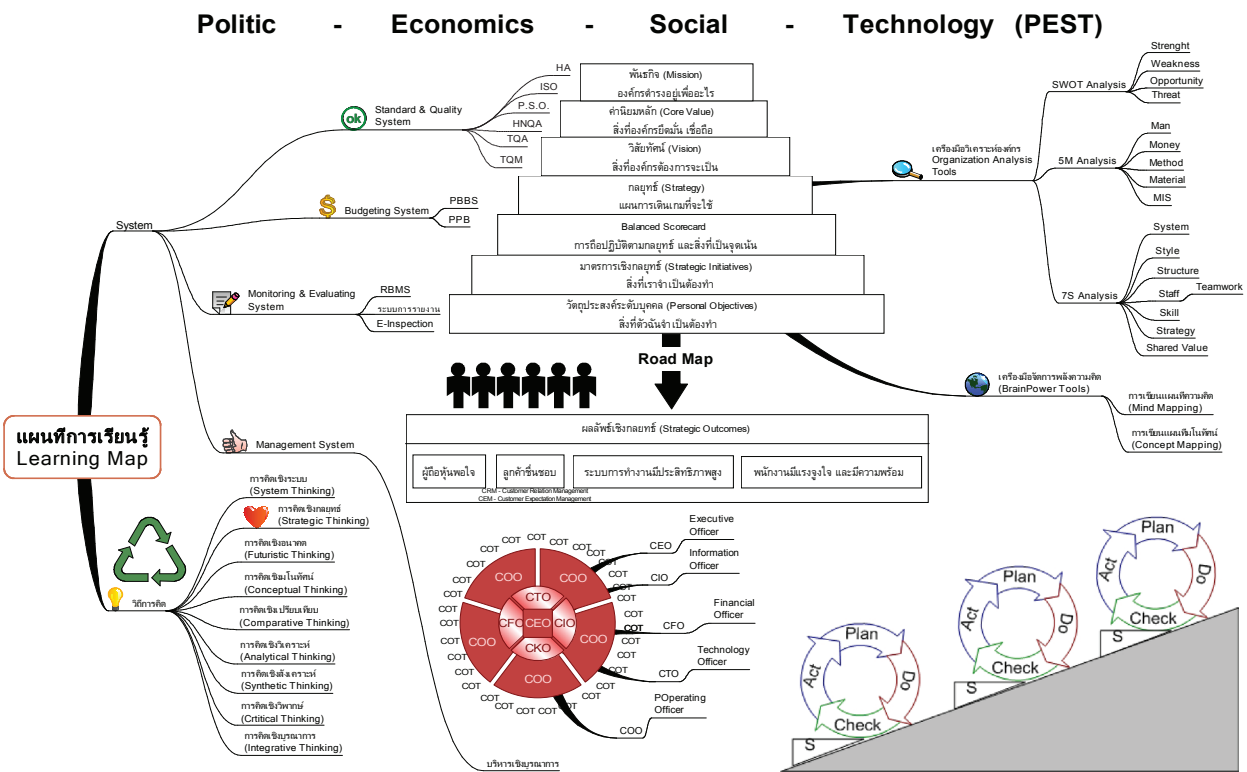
Politic - Economics - Social - Technology (PEST)

แผนที่การเรียนรู้
Learning Map

System

Standard & Quality System
HA
ISO
P.S.O.
HNQA
TQA
TQM

Budgeting System
PBBS
PPB

Monitoring & Evaluating System
RBMS
ระบบการรายงาน
E-Inspection

Management System

พันธกิจ (Mission)
องค์กรดำรงอยู่เพื่ออะไร

ค่านิยมหลัก (Core Value)
สิ่งที่องค์กรยึดมั่น เชื่อถือ

วิสัยทัศน์ (Vision)
สิ่งที่องค์กรต้องการจะเป็น

กลยุทธ์ (Strategy)
แผนการเดินเกมที่จะใช้

Balanced Scorecard
การถือปฏิบัติตามกลยุทธ์ และสิ่งที่เป็นจุดเน้น

มาตรการเชิงกลยุทธ์ (Strategic Initiatives)
สิ่งที่เราจำเป็นต้องทำ

วัตถุประสงค์ระดับบุคคล (Personal Objectives)
สิ่งที่ตัวฉันจำเป็นต้องทำ

Road Map

ผลลัพธ์เชิงกลยุทธ์ (Strategic Outcomes)
ผู้ถือหุ้นพอใจ
ลูกค้าชื่นชอบ
ระบบการทำงานมีประสิทธิภาพสูง
พนักงานมีแรงจูงใจ และมีความพร้อม
CRM - Customer Relation Management
CEM - Customer Expectation Management

เครื่องมือวิเคราะห์องค์กร
Organization Analysis Tools

SWOT Analysis
Strenght
Weakness
Opportunity
Threat

5M Analysis
Man
Money
Method
Material
MIS

7S Analysis
System
Style
Structure
Staff
Teamwork
Skill
Strategy
Shared Value

เครื่องมือจัดการพลังความคิด
(BrainPower Tools)
การเขียนแผนที่ความคิด
(Mind Mapping)
การเขียนแผนเชิงมโนทัศน์
(Concept Mapping)

วิถีการคิด
การคิดเชิงระบบ
(System Thinking)
การคิดเชิงกลยุทธ์
(Strategic Thinking)
การคิดเชิงอนาคต
(Futuristic Thinking)
การคิดเชิงมโนทัศน์
(Conceptual Thinking)
การคิดเชิงเปรียบเทียบ
(Comparative Thinking)
การคิดเชิงวิเคราะห์
(Analytical Thinking)
การคิดเชิงสังเคราะห์
(Synthetic Thinking)
การคิดเชิงวิพากษ์
(Crtitical Thinking)
การคิดเชิงบูรณาการ
(Integrative Thinking)

บริหารเชิงบูรณาการ

COO COO COO COO COO
CTO CFO CEO CIO CKO
COT COT COT COT COT COT COT COT COT COT COT COT COT COT COT COT COT COT COT COT COT COT COT COT COT COT COT COT COT COT

CEO Executive Officer
CIO Information Officer
CFO Financial Officer
CTO Technology Officer
COO POperating Officer

Plan Do Check Act S
Plan Do Check Act S
Plan Do Check Act S